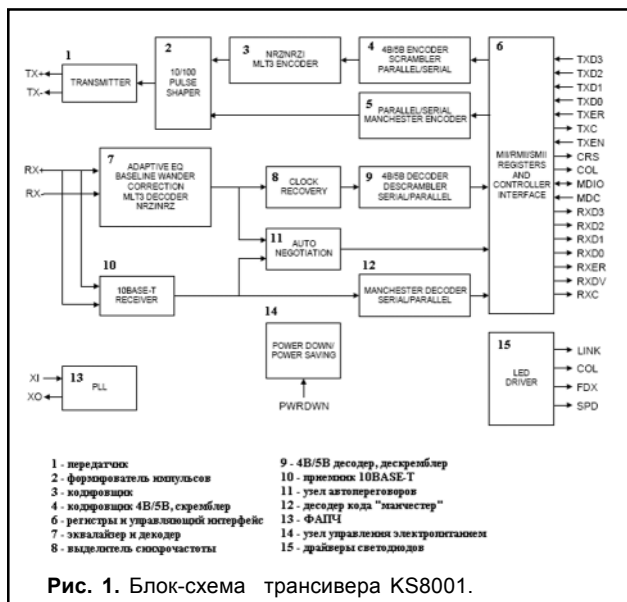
1 TRANSMITTER
TX+
TX-
2 10/100 PULSE SHAPER
3 NRZI/NRZI MLT3 ENCODER
4 4B/5B ENCODER SCRAMBLER PARALLEL/SERIAL
5 PARALLEL/SERIAL MANCHESTER ENCODER
6 MII/RMII/SMII REGISTERS AND CONTROLLER INTERFACE
TXD3
TXD2
TXD1
TXD0
TXER
TXC
TXEN
CRS
COL
MDIO
MDC
RXD3
RXD2
RXD1
RXD0
RXER
RXDV
RXC
RX+
RX-
7 ADAPTIVE EQ BASELINE WANDER CORRECTION MLT3 DECODER NRZI/NRZ
8 CLOCK RECOVERY
9 4B/5B DECODER DESCRAMBLER SERIAL/PARALLEL
11 AUTO NEGOTIATION
10 10BASE-T RECEIVER
12 MANCHESTER DECODER SERIAL/PARALLEL
14 POWER DOWN/ POWER SAVING
PWRDWN
15 LED DRIVER
LINK
COL
FDX
SPD
XI
XO
13 PLL

1 - передатчик
2 - формирователь импульсов
3 - кодировщик
4 - кодировщик 4B/5B, скремблер
6 - регистры и управляющий интерфейс
7 - эквалайзер и декодер
8 - выделитель синхрочастоты
9 - 4B/5B декодер, дескремблер
10 - приемник 10BASE-T
11 - узел автопереговоров
12 - декодер кода "манчестер"
13 - ФАПЧ
14 - узел управления электропитанием
15 - драйверы светодиодов

Рис. 1. Блок-схема трансивера KS8001.